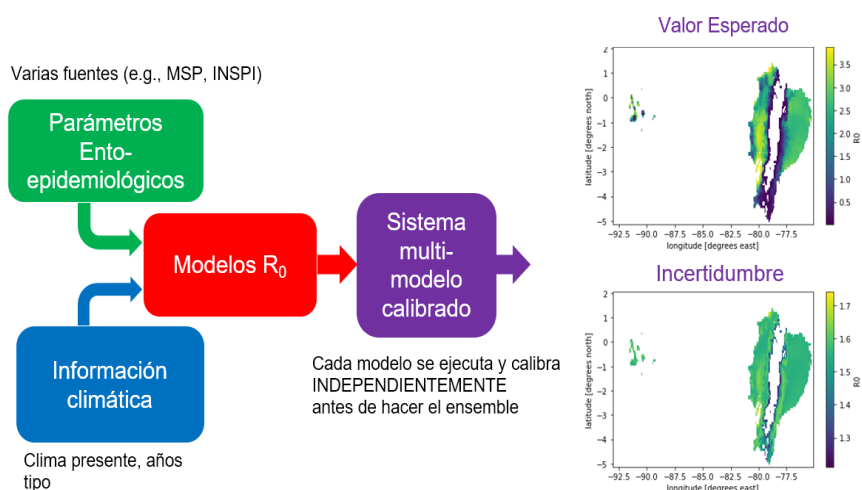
Varias fuentes (e.g., MSP, INSPI)

Parámetros Ento-epidemiológicos

Modelos $R_0$

Sistema multi-modelo calibrado

Información climática

Clima presente, años tipo

Cada modelo se ejecuta y calibra INDEPENDIENTEMENTE antes de hacer el ensemble

Valor Esperado

latitude [degrees north]

2
1
0
−1
−2
−3
−4
−5

−92.5 −90.0 −87.5 −85.0 −82.5 −80.0 −77.5

longitude [degrees east]

R0

3.5
3.0
2.5
2.0
1.5
1.0
0.5

Incertidumbre

latitude [degrees north]

2
1
0
−1
−2
−3
−4
−5

−92.5 −90.0 −87.5 −85.0 −82.5 −80.0 −77.5

longitude [degrees east]

R0

1.7
1.6
1.5
1.4
1.3